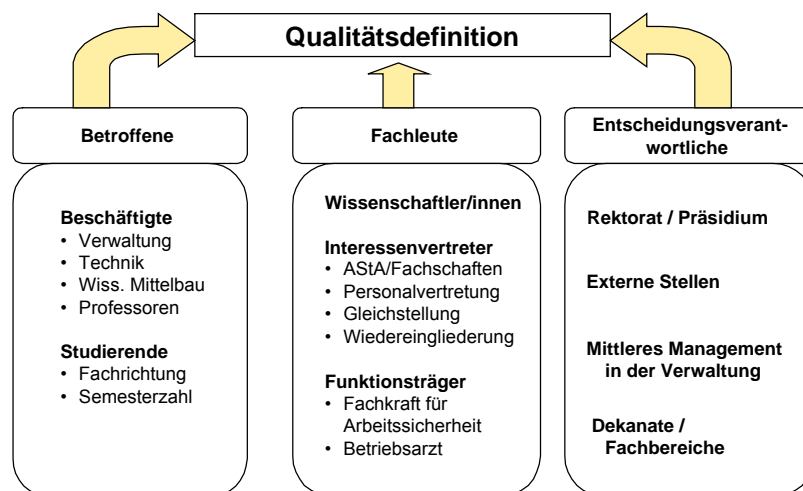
Qualitätsdefinition

Betroffene

Beschäftigte
• Verwaltung
• Technik
• Wiss. Mittelbau
• Professoren

Studierende
• Fachrichtung
• Semesterzahl

Fachleute

Wissenschaftler/innen

Interessenvertreter
• AStA/Fachschaften
• Personalvertretung
• Gleichstellung
• Wiedereingliederung

Funktionsträger
• Fachkraft für Arbeitssicherheit
• Betriebsarzt

Entscheidungsverantwortliche

Rektorat / Präsidium

Externe Stellen

Mittleres Management in der Verwaltung

Dekanate / Fachbereiche